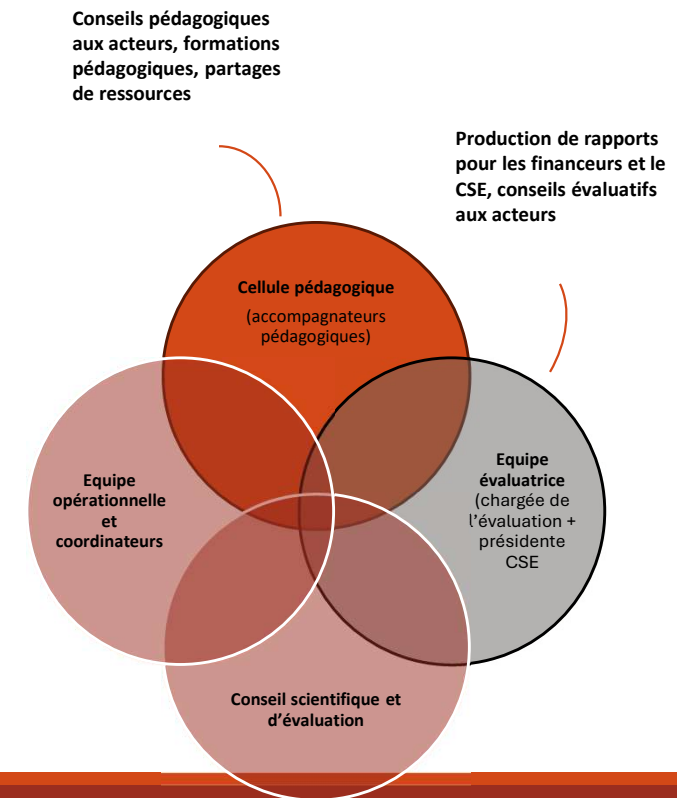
Conseils pédagogiques aux acteurs, formations pédagogiques, partages de ressources

Production de rapports pour les financeurs et le CSE, conseils évaluatifs aux acteurs

Cellule pédagogique
(accompagnateurs pédagogiques)

Equipe opérationnelle et coordinateurs

Equipe évaluatrice
(chargée de l'évaluation + présidente CSE

Conseil scientifique et d'évaluation